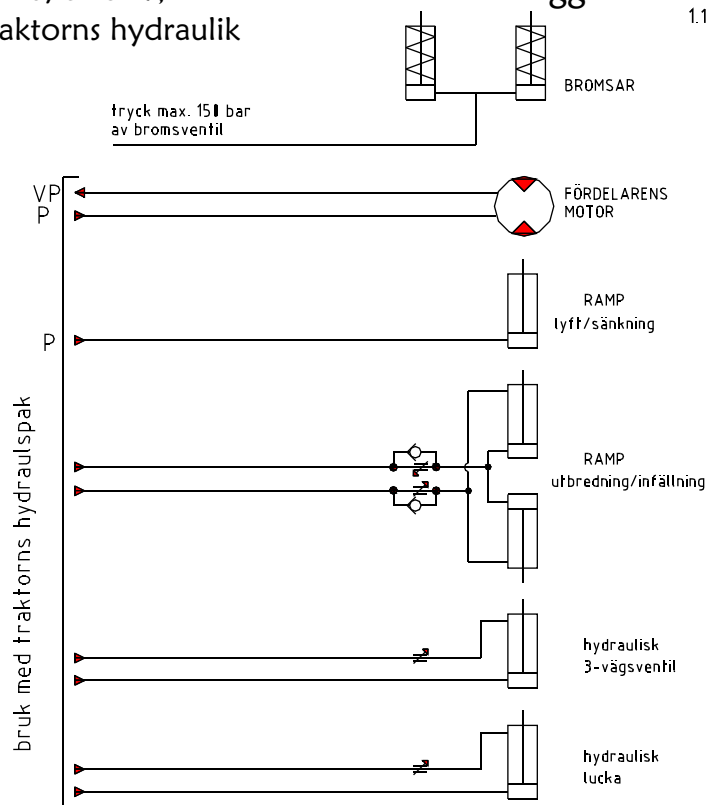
aktorns hydraulik

1.1

BROMSAR

tryck max. 150 bar
av bromsventil

VP
P

FÖRDELARENS
MOTOR

RAMP
lyft/sänkning

P

RAMP
utbredning/infällning

hydraulisk
3-vägsventil

hydraulisk
lucka

bruk med traktorns hydraulspak